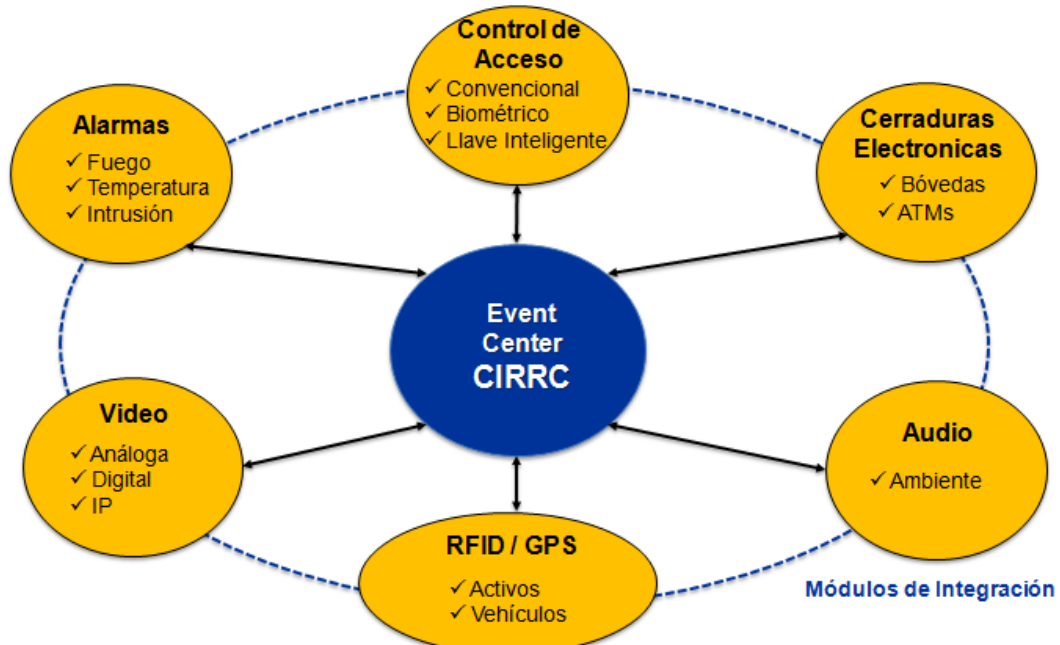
Control de Acceso
✓ Convencional
✓ Biométrico
✓ Llave Inteligente

Alarmas
✓ Fuego
✓ Temperatura
✓ Intrusión

Cerraduras Electronicas
✓ Bóvedas
✓ ATMs

Event Center
CIRRC

Video
✓ Análoga
✓ Digital
✓ IP

Audio
✓ Ambiente

RFID / GPS
✓ Activos
✓ Vehículos

Módulos de Integración